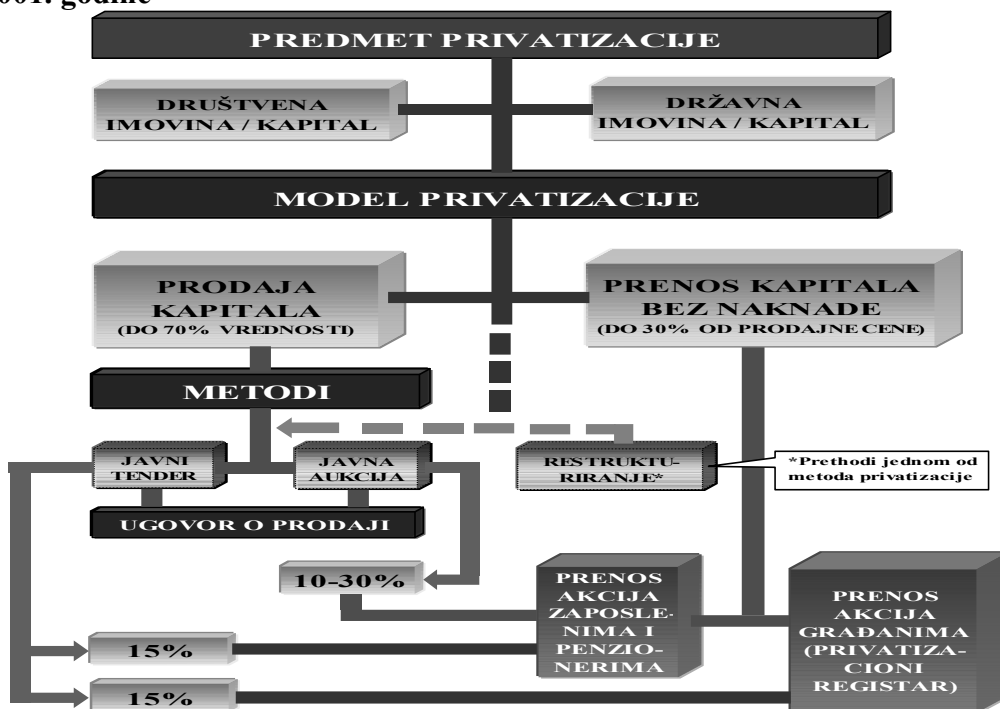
001. godine

PREDMET PRIVATIZACIJE

DRUŠTVENA IMOVINA / KAPITAL

DRŽAVNA IMOVINA / KAPITAL

MODEL PRIVATIZACIJE

PRODAJA KAPITALA (DO 70% VREDNOSTI)

PRENOS KAPITALA BEZ NAKNADE (DO 30% OD PRODAJNE CENE)

METODI

JAVNI TENDER

JAVNA AUKCIJA

RESTRUKTURIRANJE*

*Prethodi jednom od metoda privatizacije

UGOVOR O PRODAJI

10-30%

PRENOS AKCIJA ZAPOSLENIMA I PENZIONERIMA

PRENOS AKCIJA GRAĐANIMA (PRIVATIZACIONI REGISTAR)

15%

15%